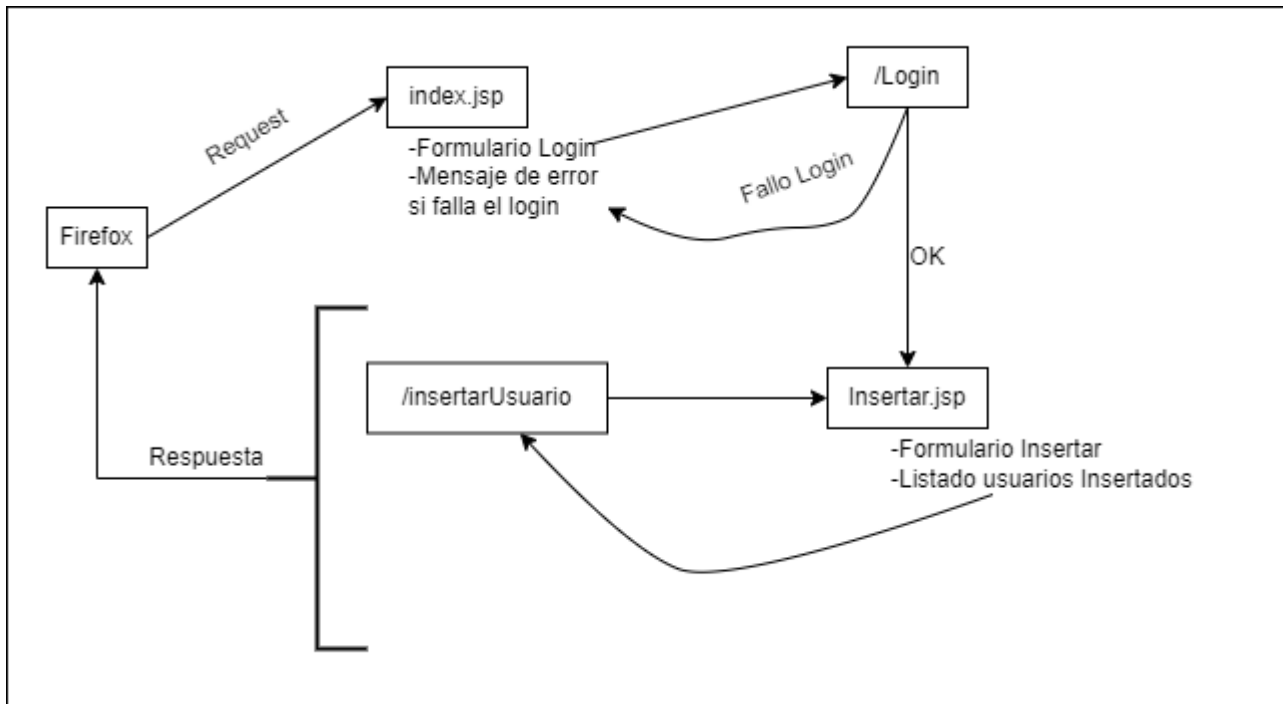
Request

index.jsp

-Formulario Login
-Mensaje de error
si falla el login

/Login

Fallo Login

OK

Firefox

/insertarUsuario

Insertar.jsp

-Formulario Insertar
-Listado usuarios Insertados

Respuesta